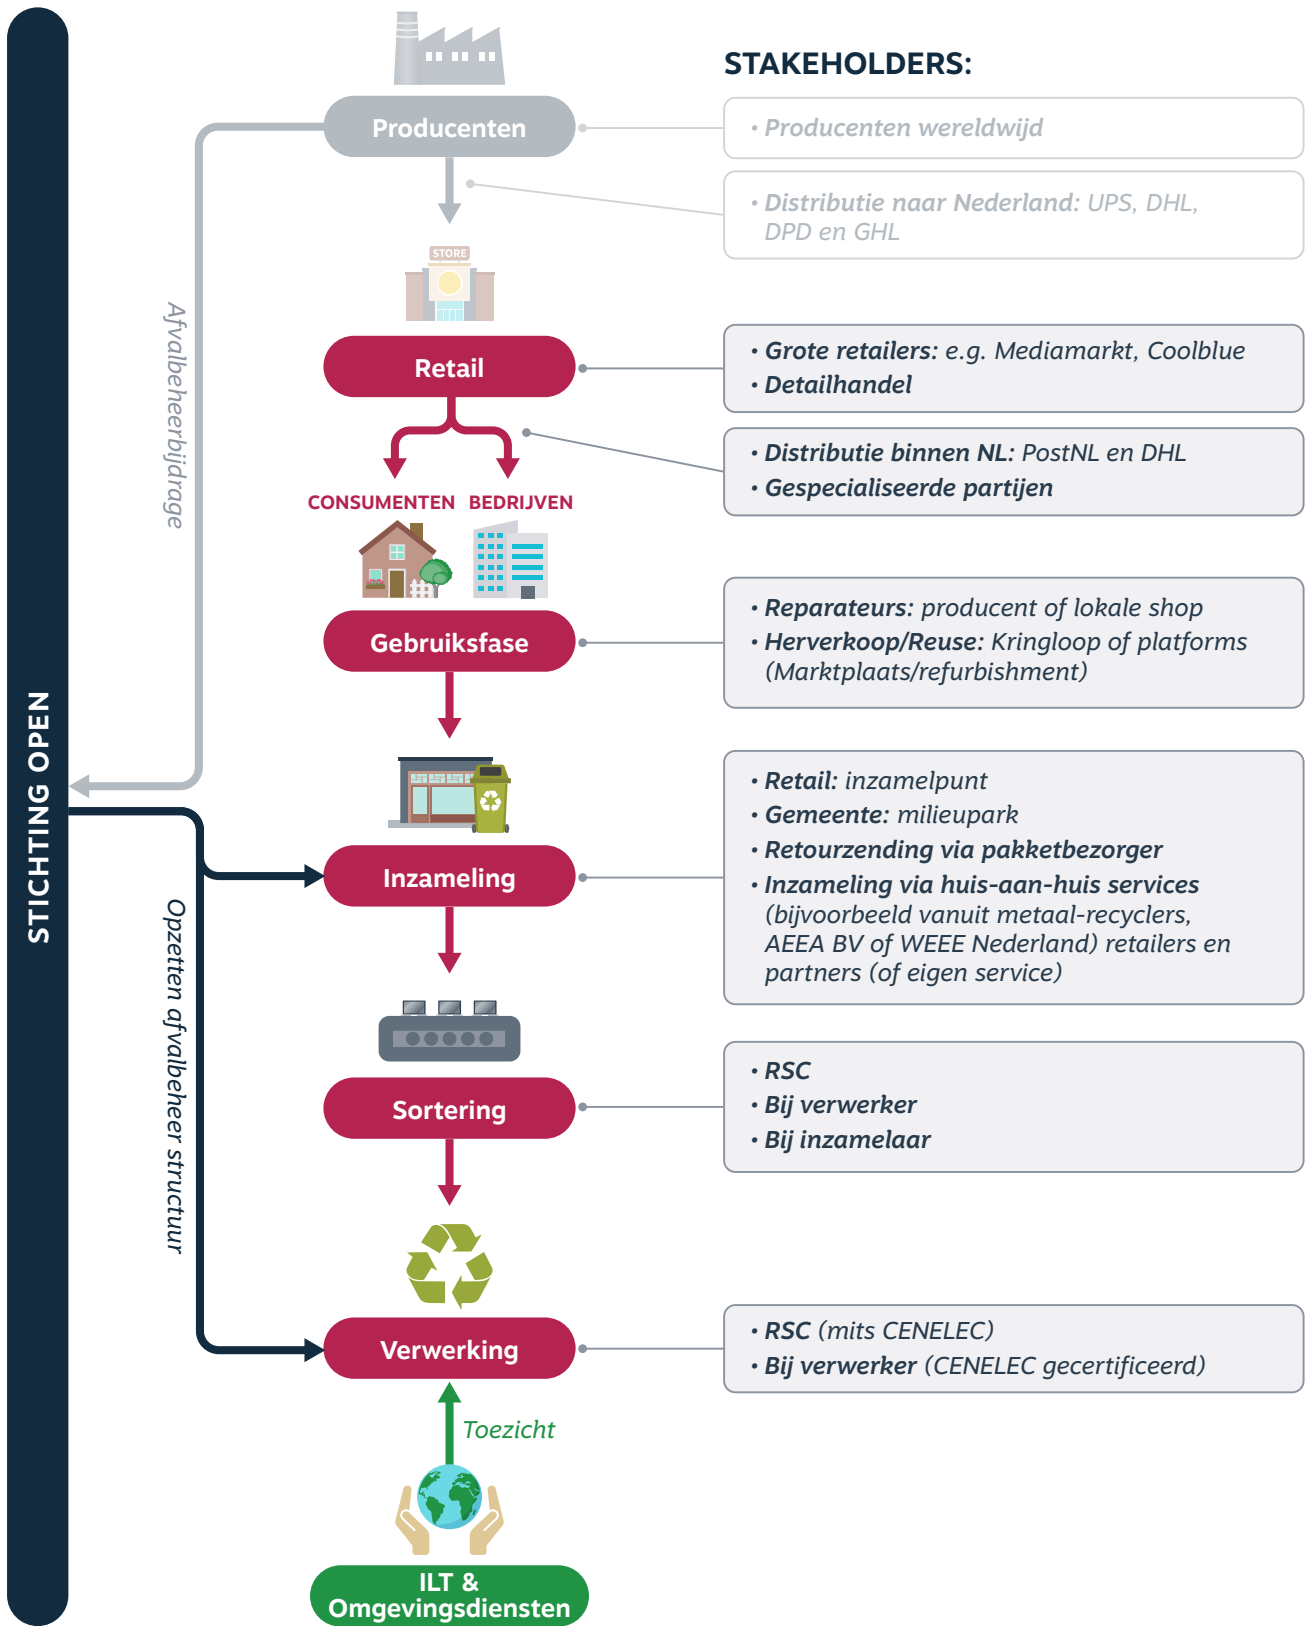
STICHTING OPEN

Afvalbeheerbijdrage

Opzetten afvalbeheer structuur

Producenten

STORE

Retail

CONSUMENTEN BEDRIJVEN

Gebruiksfase

Inzameling

Sortering

Verwerking

Toezicht

ILT & Omgevingsdiensten

STAKEHOLDERS:

• Producenten wereldwijd

• Distributie naar Nederland: UPS, DHL, DPD en GHL

• Grote retailers: e.g. Mediamarkt, Coolblue
• Detailhandel

• Distributie binnen NL: PostNL en DHL
• Gespecialiseerde partijen

• Reparateurs: producent of lokale shop
• Herverkoop/Reuse: Kringloop of platforms (Marktplaats/refurbishment)

• Retail: inzamelpunt
• Gemeente: milieupark
• Retourzending via pakketbezorger
• Inzameling via huis-aan-huis services (bijvoorbeeld vanuit metaal-recyclers, AEEA BV of WEEE Nederland) retailers en partners (of eigen service)

• RSC
• Bij verwerker
• Bij inzamelaar

• RSC (mits CENELEC)
• Bij verwerker (CENELEC gecertificeerd)